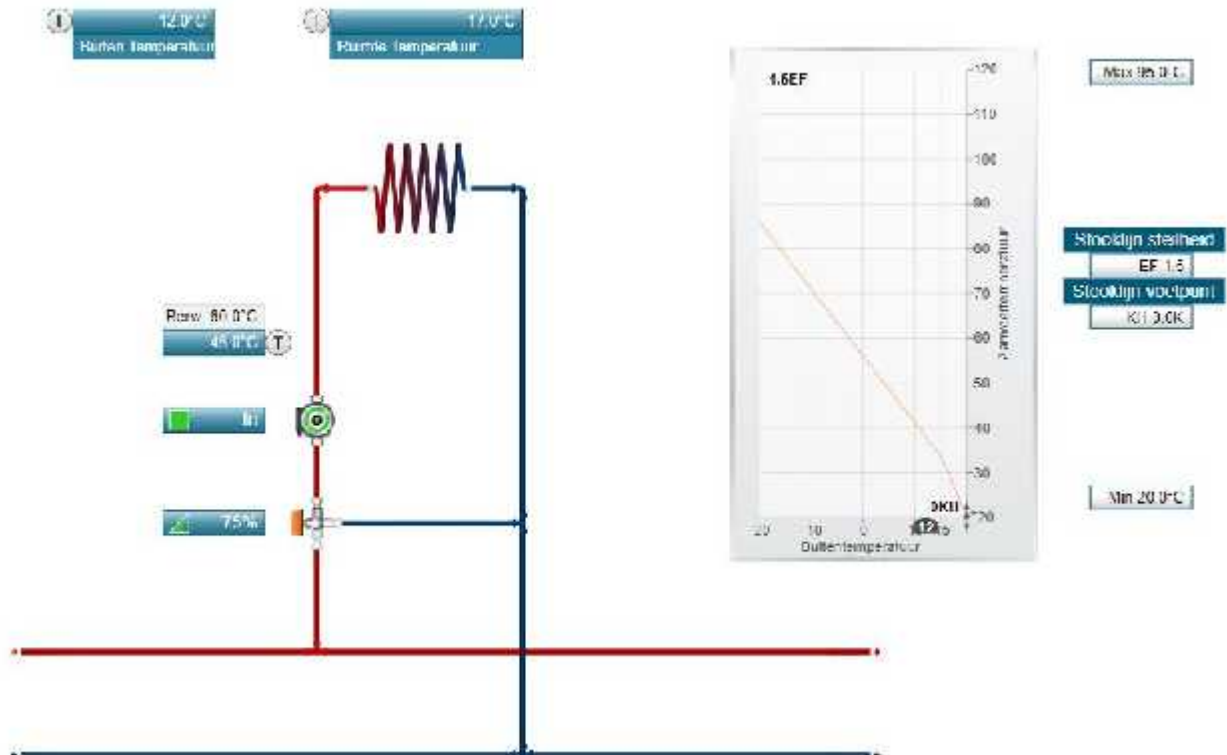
12.0°C
Buiten temperatuur

17.0°C
Ruimte temperatuur

Bere. 80.0°C
45.0°C

Aan

75%

1.5EF

120
110
100
90
80
70
60
50
40
30
20

Aanvoertemperatuur

-20 -10 0 10 15
12
0K
Buitentemperatuur

Max 95.0°C

Stooklijn steilheid
EF 1.5
Stooklijn voetpunt
KH 0.0K

Min 20.0°C